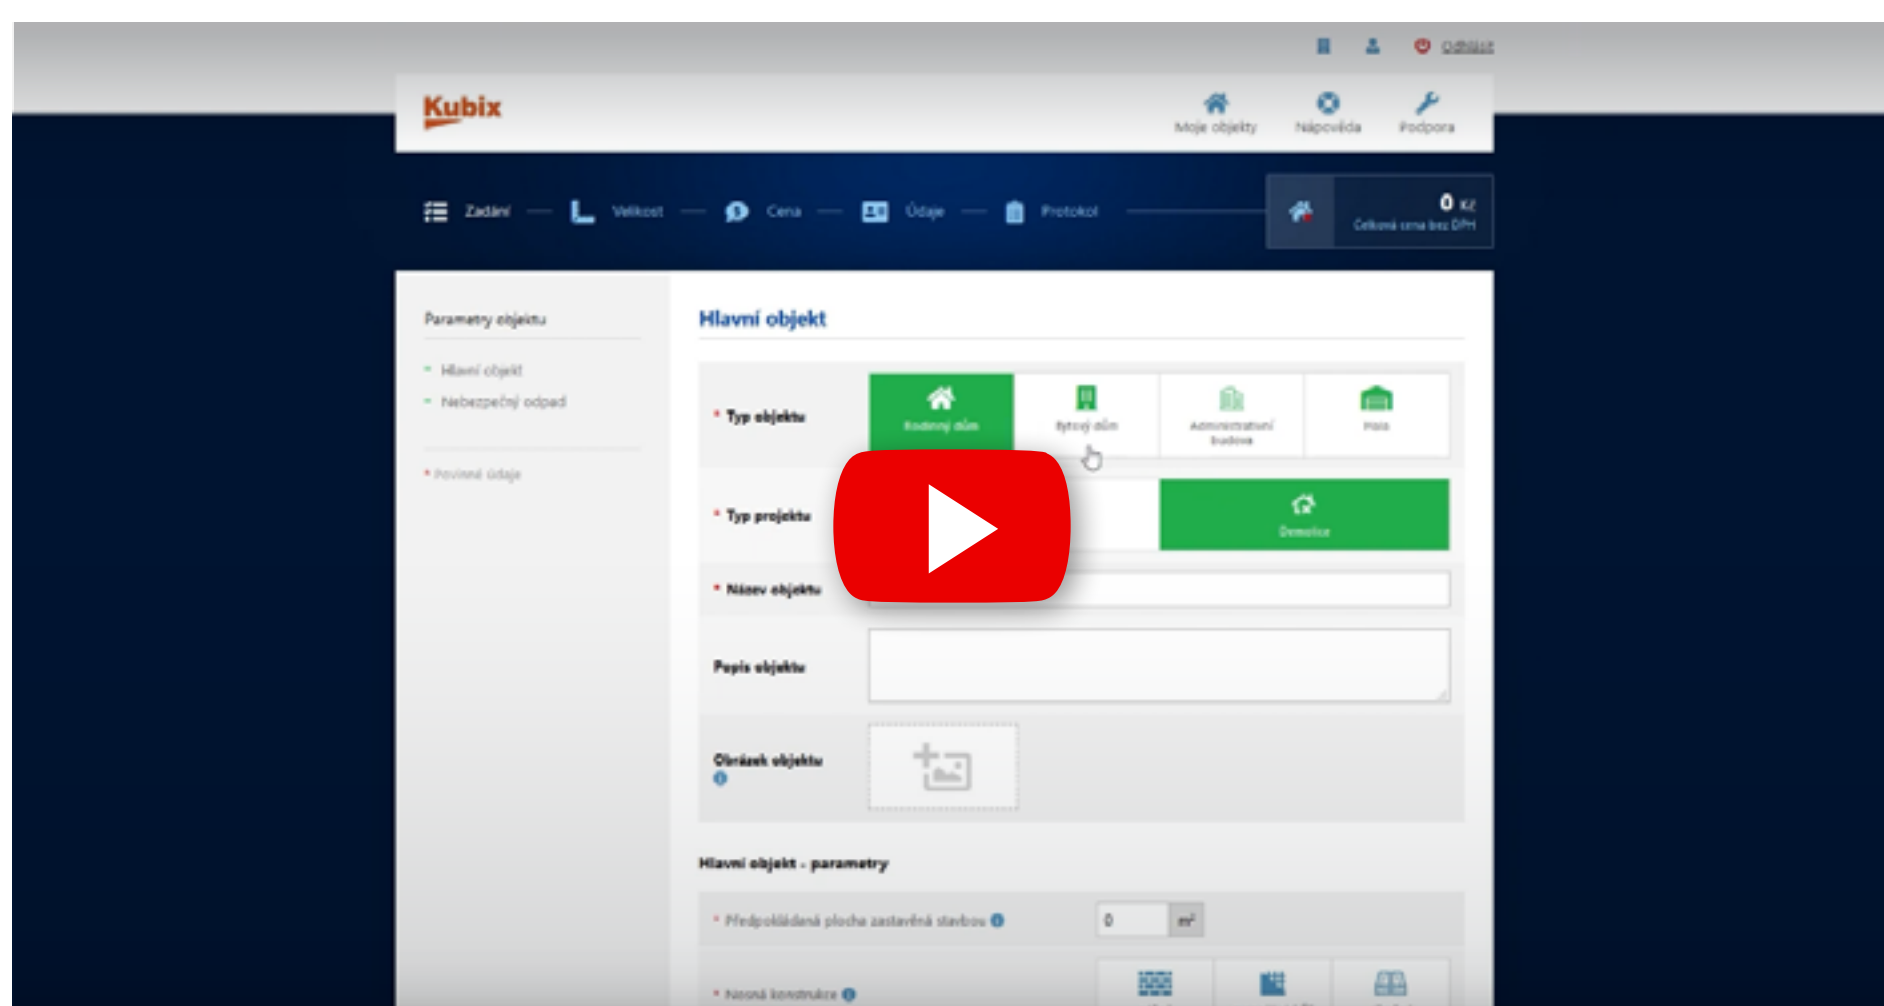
Odhlásit

Kubix

Moje objekty Nápověda Podpora

Zadání Velikost Cena Údaje Protokol

0 Kč
Celková cena bez DPH

Parametry objektu

Hlavní objekt
Nebezpečný odpad

* Povinné údaje

Hlavní objekt

* Typ objektu
Rodinný dům
Bytový dům
Administrativní budova
Hala

* Typ projektu
Demolice

* Název objektu

Popis objektu

Obrázek objektu

Hlavní objekt - parametry

* Předpokládaná plocha zastavěná stavbou
0
m²

* Nosná konstrukce